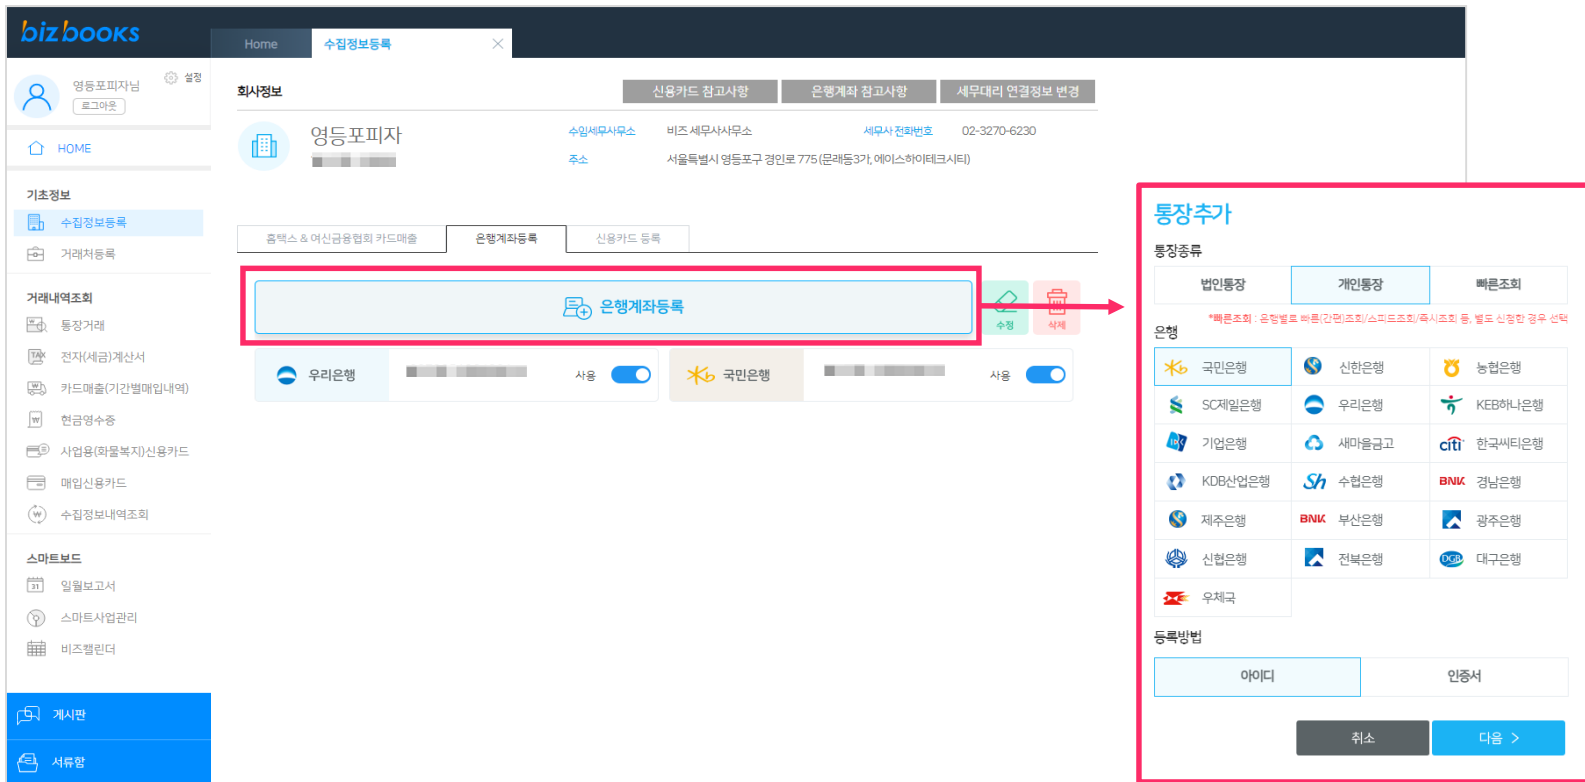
bizbooks

Home
수집정보등록

영등포피자님
설정
로그아웃

HOME

기초정보
수집정보등록
거래처등록

거래내역조회
통장거래
전자(세금)계산서
카드매출(기간별매입내역)
현금영수증
사업용(화물복지)신용카드
매입신용카드
수집정보내역조회

스마트보드
일일보고서
스마트사업관리
비즈캘린더

게시판
서류함

회사정보
신용카드 참고사항
은행계좌 참고사항
세무대리 연결정보 변경

영등포피자
수임세무사무소
비즈 세무사사무소
세무사 전화번호
02-3270-6230
주소
서울특별시 영등포구 경인로 775 (문래동3가, 에이스하이테크시티)

홈택스 & 여신금융협회 카드매출
은행계좌등록
신용카드 등록

은행계좌등록
수정
삭제

우리은행
사용
국민은행
사용

통장추가
통장종류
| 법인통장 | 개인통장 | 빠른조회 |
|---|---|---|

*빠른조회 : 은행별로 빠른(간편)조회/스피드조회/즉시조회 등, 별도 신청한 경우 선택

은행
| 국민은행 | 신한은행 | 농협은행 |
|---|---|---|
| SC제일은행 | 우리은행 | KEB하나은행 |
| 기업은행 | 새마을금고 | 한국씨티은행 |
| KDB산업은행 | 수협은행 | 경남은행 |
| 제주은행 | 부산은행 | 광주은행 |
| 신협은행 | 전북은행 | 대구은행 |
| 우체국 | | |

등록방법
| 아이디 | 인증서 |
|---|---|

취소
다음 >